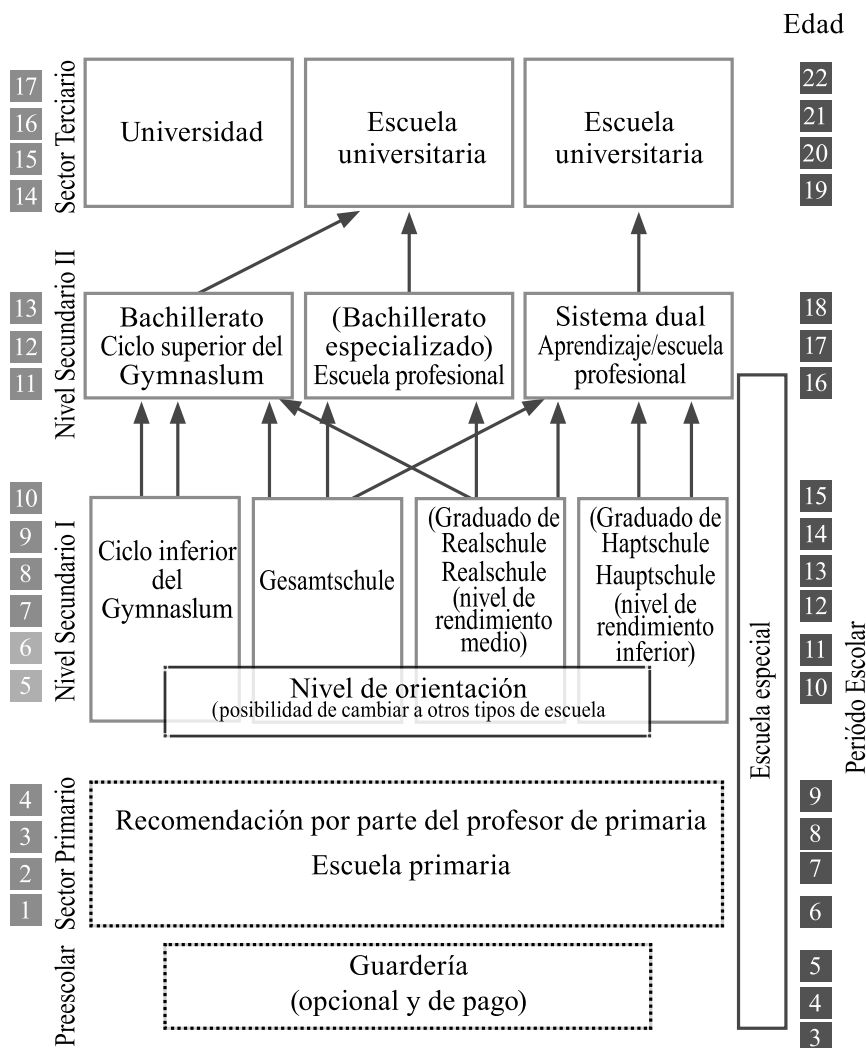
Edad

17
16
15
14
Sector Terciario

Universidad

Escuela universitaria

Escuela universitaria

22
21
20
19

13
12
11
Nivel Secundario II

Bachillerato
Ciclo superior del Gymnaslum

(Bachillerato especializado)
Escuela profesional

Sistema dual
Aprendizaje/escuela profesional

18
17
16

10
9
8
7
6
5
Nivel Secundario I

Ciclo inferior del Gymnaslum

Gesamtschule

(Graduado de Realschule
Realschule
(nivel de rendimiento medio)

(Graduado de Haptschule
Hauptschule
(nivel de rendimiento inferior)

15
14
13
12
11
10

Nivel de orientación
(posibilidad de cambiar a otros tipos de escuela

Escuela especial

Período Escolar

4
3
2
1
Sector Primario

Recomendación por parte del profesor de primaria
Escuela primaria

9
8
7
6

Preescolar

Guardería
(opcional y de pago)

5
4
3